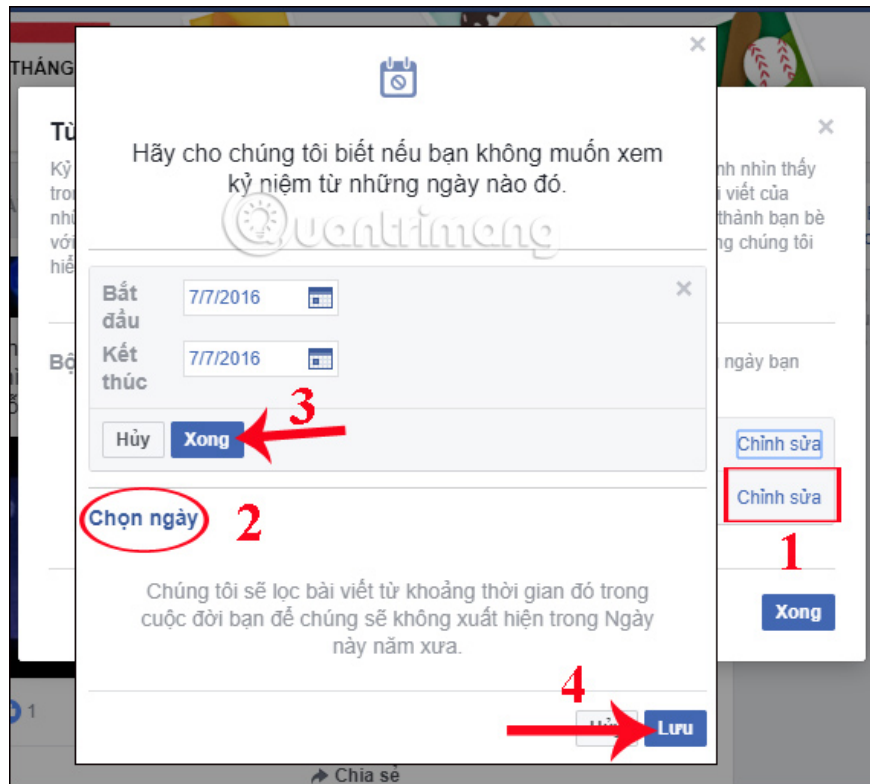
THÁNG

Tù

Kỳ
tro
nhi
với
hiể

Bộ

Hãy cho chúng tôi biết nếu bạn không muốn xem kỷ niệm từ những ngày nào đó.

Quantrimang

Bắt đầu 7/7/2016

Kết thúc 7/7/2016

3

Hủy Xong

Chọn ngày 2

Chúng tôi sẽ lọc bài viết từ khoảng thời gian đó trong cuộc đời bạn để chúng sẽ không xuất hiện trong Ngày này năm xưa.

4

Hủy Lưu

nh nhìn thấy
i viết của
thành bạn bè
ng chúng tôi

ngày bạn

Chỉnh sửa

Chỉnh sửa

1

Xong

1

Chia sẻ